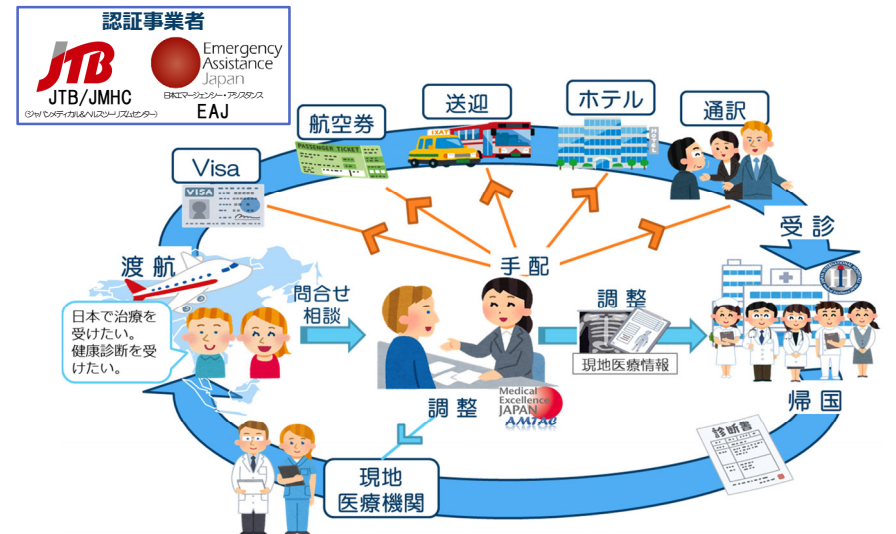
認証事業者

JTB
JTB/JMHC
(ジャパンメディカル&ヘルスツーリズムセンター)

Emergency Assistance Japan
日本エマージェンシー・アシスタンス
EAJ

Visa

航空券

PASSENGER TICKET

送迎

TAXI

ホテル

HOTEL

通訳

受診

渡航

日本で治療を受けたい。健康診断を受けたい。

問合せ相談

手配

調整

現地医療情報

Medical Excellence JAPAN
AMTAC

調整

帰国

診断書

現地医療機関